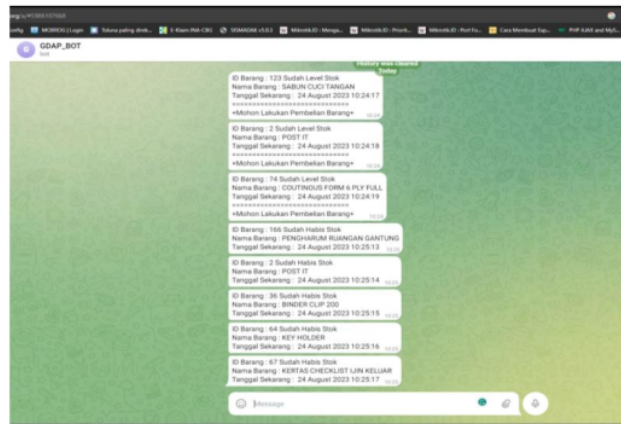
GDAP_BOT
bot

History was cleared
Today

ID Barang : 123 Sudah Level Stok
Nama Barang : SABUN CUCI TANGAN
Tanggal Sekarang : 24 August 2023 10:24:17
==============================
+Mohon Lakukan Pembelian Barang+ 10:24

ID Barang : 2 Sudah Level Stok
Nama Barang : POST IT
Tanggal Sekarang : 24 August 2023 10:24:18
==============================
+Mohon Lakukan Pembelian Barang+ 10:24

ID Barang : 74 Sudah Level Stok
Nama Barang : COUTINOUS FORM 6 PLY FULL
Tanggal Sekarang : 24 August 2023 10:24:19
==============================
+Mohon Lakukan Pembelian Barang+ 10:24

ID Barang : 166 Sudah Habis Stok
Nama Barang : PENGHARUM RUANGAN GANTUNG
Tanggal Sekarang : 24 August 2023 10:25:13 10:25

ID Barang : 2 Sudah Habis Stok
Nama Barang : POST IT
Tanggal Sekarang : 24 August 2023 10:25:14 10:25

ID Barang : 36 Sudah Habis Stok
Nama Barang : BINDER CLIP 200
Tanggal Sekarang : 24 August 2023 10:25:15 10:25

ID Barang : 64 Sudah Habis Stok
Nama Barang : KEY HOLDER
Tanggal Sekarang : 24 August 2023 10:25:16 10:25

ID Barang : 67 Sudah Habis Stok
Nama Barang : KERTAS CHECKLIST IJIN KELUAR
Tanggal Sekarang : 24 August 2023 10:25:17 10:25

Message